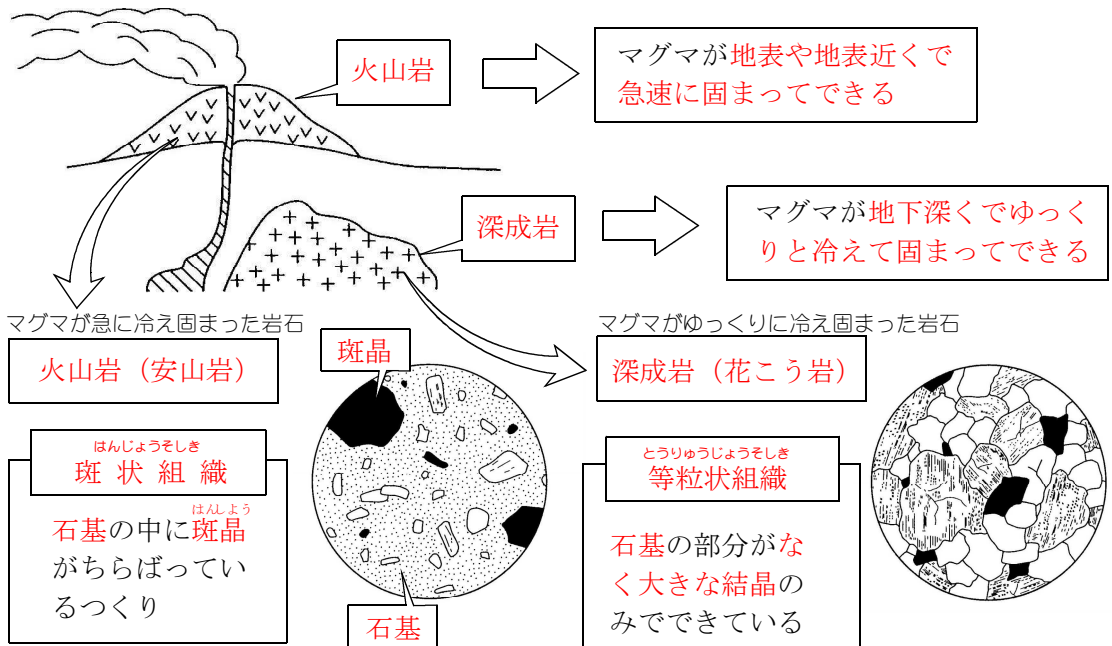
火山岩

マグマが地表や地表近くで急速に固まってできる

深成岩

マグマが地下深くでゆっくりと冷えて固まってできる

マグマが急に冷え固まった岩石

火山岩（安山岩）

斑晶

はんじょうそしき
斑 状 組 織

石基の中に斑晶（はんしょう）がちらばっているつくり

石基

マグマがゆっくりに冷え固まった岩石

深成岩（花こう岩）

とうりゅうじょうそしき
等粒状組織

石基の部分がなく大きな結晶のみでできている